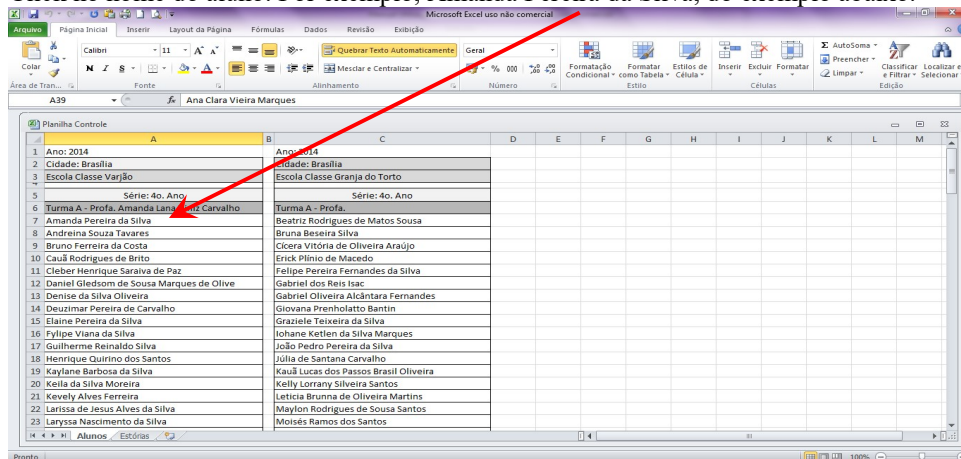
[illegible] nome do aluno. Por exemplo, Amanda Pereira da Silva, do exemplo abaixo:

Microsoft Excel uso não comercial

Arquivo | Página Inicial | Inserir | Layout da Página | Fórmulas | Dados | Revisão | Exibição

Colar | Área de Tran... | Calibri | 11 | Fonte | Quebrar Texto Automaticamente | Mesclar e Centralizar | Alinhamento | Geral | % 000 | Número | Formatação Condicional | Formatar como Tabela | Estilos de Célula | Estilo | Inserir | Excluir | Formatar | Células | AutoSoma | Preencher | Limpar | Classificar e Filtrar | Localizar e Selecionar | Edição

A39 | $f_x$ | Ana Clara Vieira Marques

Planilha Controle

| | A | B | C | D | E | F | G | H | I | J | K | L | M |
|---|---|---|---|---|---|---|---|---|---|---|---|---|---|
| 1 | Ano: 2014 | | Ano: 2014 | | | | | | | | | | |
| 2 | Cidade: Brasília | | Cidade: Brasília | | | | | | | | | | |
| 3 | Escola Classe Varjão | | Escola Classe Granja do Torto | | | | | | | | | | |
| 4 | | | | | | | | | | | | | |
| 5 | Série: 4o. Ano | | Série: 4o. Ano | | | | | | | | | | |
| 6 | Turma A - Profa. Amanda Lana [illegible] Carvalho | | Turma A - Profa. | | | | | | | | | | |
| 7 | Amanda Pereira da Silva | | Beatriz Rodrigues de Matos Sousa | | | | | | | | | | |
| 8 | Andreina Souza Tavares | | Bruna Beseira Silva | | | | | | | | | | |
| 9 | Bruno Ferreira da Costa | | Cícera Vitória de Oliveira Araújo | | | | | | | | | | |
| 10 | Cauã Rodrigues de Brito | | Erick Plínio de Macedo | | | | | | | | | | |
| 11 | Cleber Henrique Saraiva de Paz | | Felipe Pereira Fernandes da Silva | | | | | | | | | | |
| 12 | Daniel Gledsom de Sousa Marques de Olive | | Gabriel dos Reis Isac | | | | | | | | | | |
| 13 | Denise da Silva Oliveira | | Gabriel Oliveira Alcântara Fernandes | | | | | | | | | | |
| 14 | Deuzimar Pereira de Carvalho | | Giovana Prenholatto Bantin | | | | | | | | | | |
| 15 | Elaine Pereira da Silva | | Graziele Teixeira da Silva | | | | | | | | | | |
| 16 | Fylipe Viana da Silva | | Iohane Ketlen da Silva Marques | | | | | | | | | | |
| 17 | Guilherme Reinaldo Silva | | João Pedro Pereira da Silva | | | | | | | | | | |
| 18 | Henrique Quirino dos Santos | | Júlia de Santana Carvalho | | | | | | | | | | |
| 19 | Kaylane Barbosa da Silva | | Kauã Lucas dos Passos Brasil Oliveira | | | | | | | | | | |
| 20 | Keila da Silva Moreira | | Kelly Lorrany Silveira Santos | | | | | | | | | | |
| 21 | Kevely Alves Ferreira | | Leticia Brunna de Oliveira Martins | | | | | | | | | | |
| 22 | Larissa de Jesus Alves da Silva | | Maylon Rodrigues de Sousa Santos | | | | | | | | | | |
| 23 | Laryssa Nascimento da Silva | | Moisés Ramos dos Santos | | | | | | | | | | |

Alunos | Estórias

Pronto | 100%